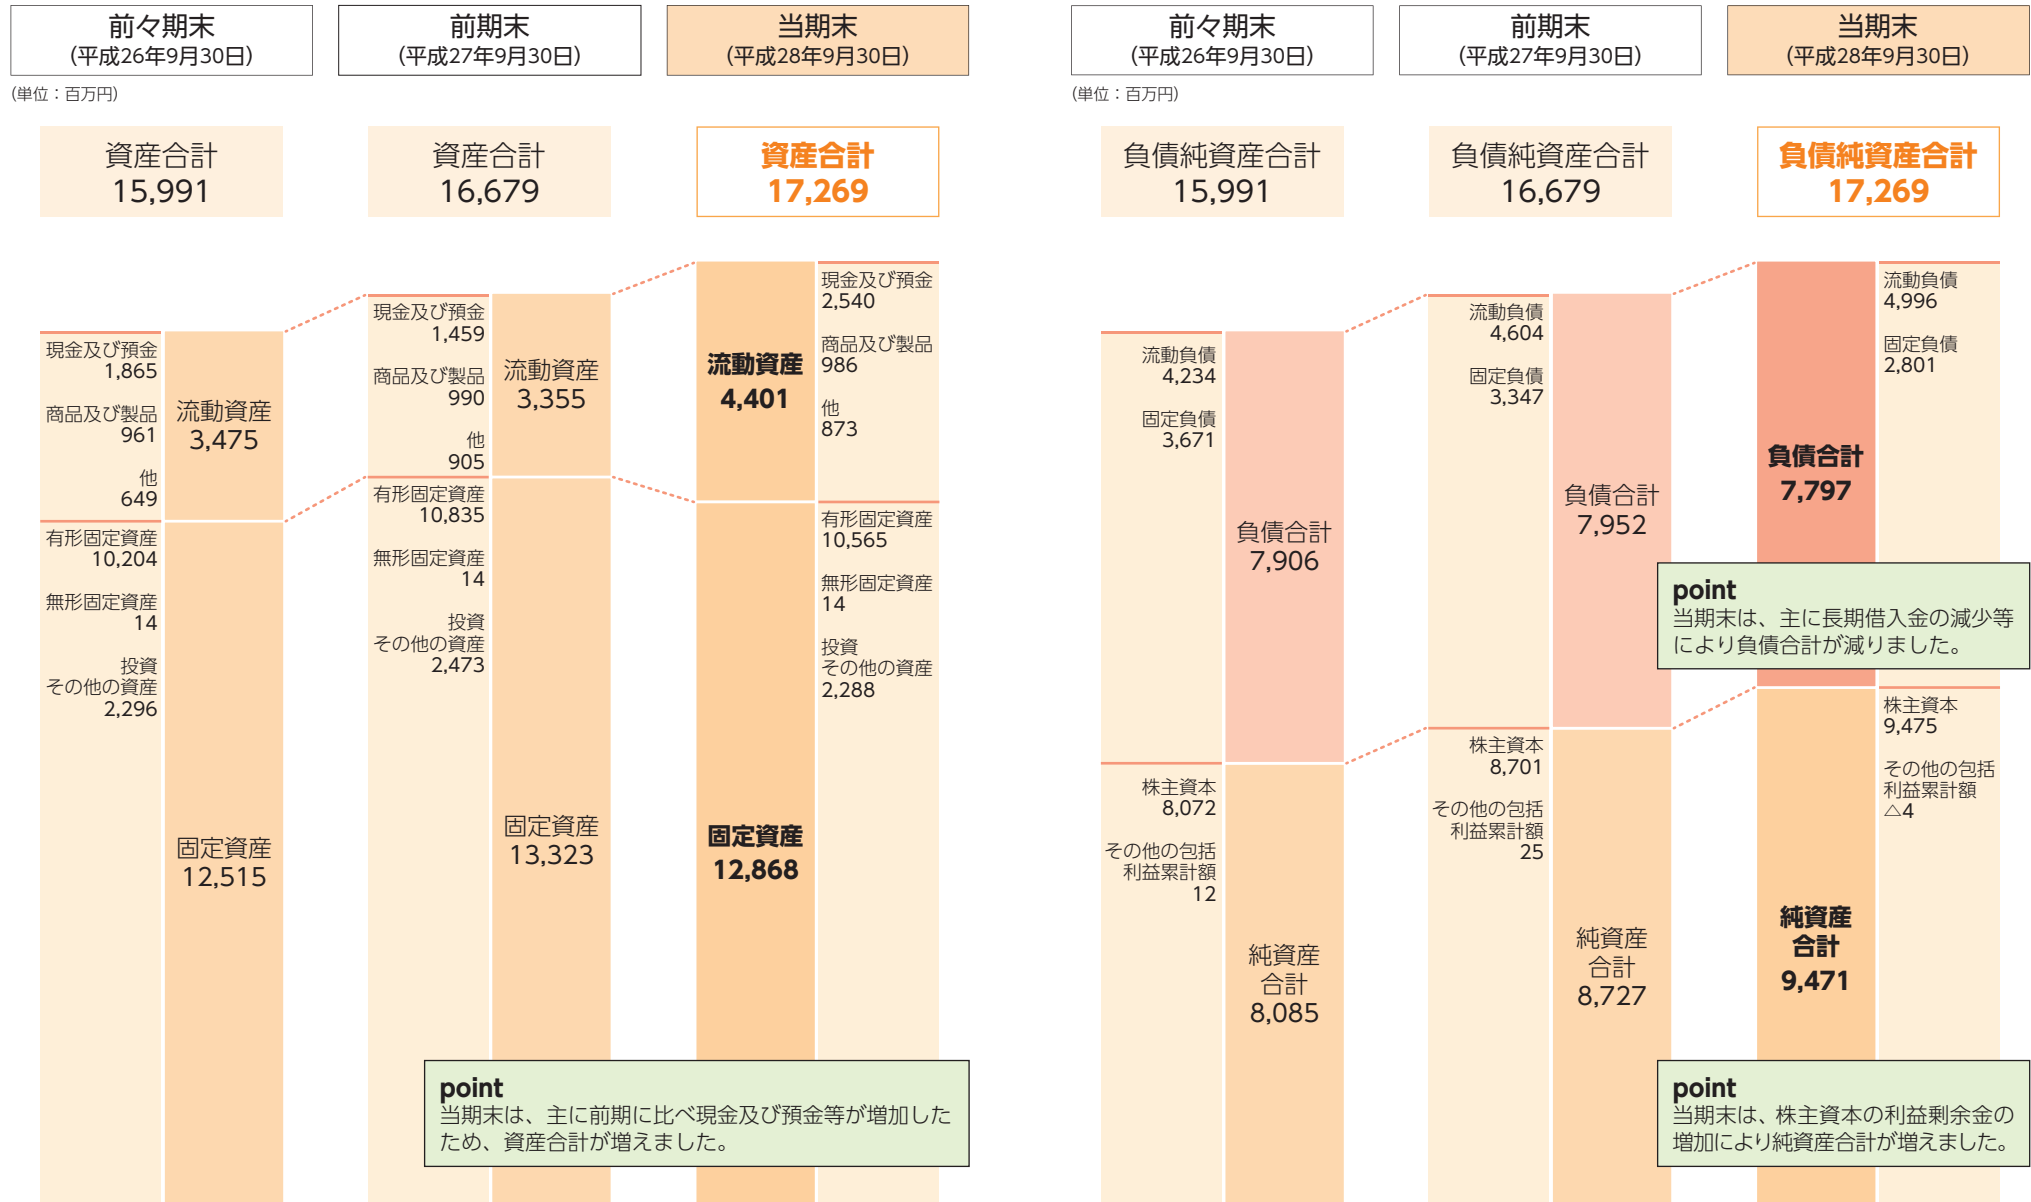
前々期末
(平成26年9月30日)

前期末
(平成27年9月30日)

当期末
(平成28年9月30日)

(単位：百万円)

資産合計
15,991

資産合計
16,679

資産合計
17,269

現金及び預金
1,865

商品及び製品
961

他
649

流動資産
3,475

有形固定資産
10,204

無形固定資産
14

投資
その他の資産
2,296

固定資産
12,515

現金及び預金
1,459

商品及び製品
990

他
905

流動資産
3,355

有形固定資産
10,835

無形固定資産
14

投資
その他の資産
2,473

固定資産
13,323

流動資産
4,401

現金及び預金
2,540

商品及び製品
986

他
873

有形固定資産
10,565

無形固定資産
14

投資
その他の資産
2,288

固定資産
12,868

point
当期末は、主に前期に比べ現金及び預金等が増加したため、資産合計が増えました。

前々期末
(平成26年9月30日)

前期末
(平成27年9月30日)

当期末
(平成28年9月30日)

(単位：百万円)

負債純資産合計
15,991

負債純資産合計
16,679

負債純資産合計
17,269

流動負債
4,234

固定負債
3,671

負債合計
7,906

株主資本
8,072

その他の包括
利益累計額
12

純資産
合計
8,085

流動負債
4,604

固定負債
3,347

負債合計
7,952

株主資本
8,701

その他の包括
利益累計額
25

純資産
合計
8,727

負債合計
7,797

流動負債
4,996

固定負債
2,801

point
当期末は、主に長期借入金の減少等により負債合計が減りました。

株主資本
9,475

その他の包括
利益累計額
△4

純資産
合計
9,471

point
当期末は、株主資本の利益剰余金の増加により純資産合計が増えました。